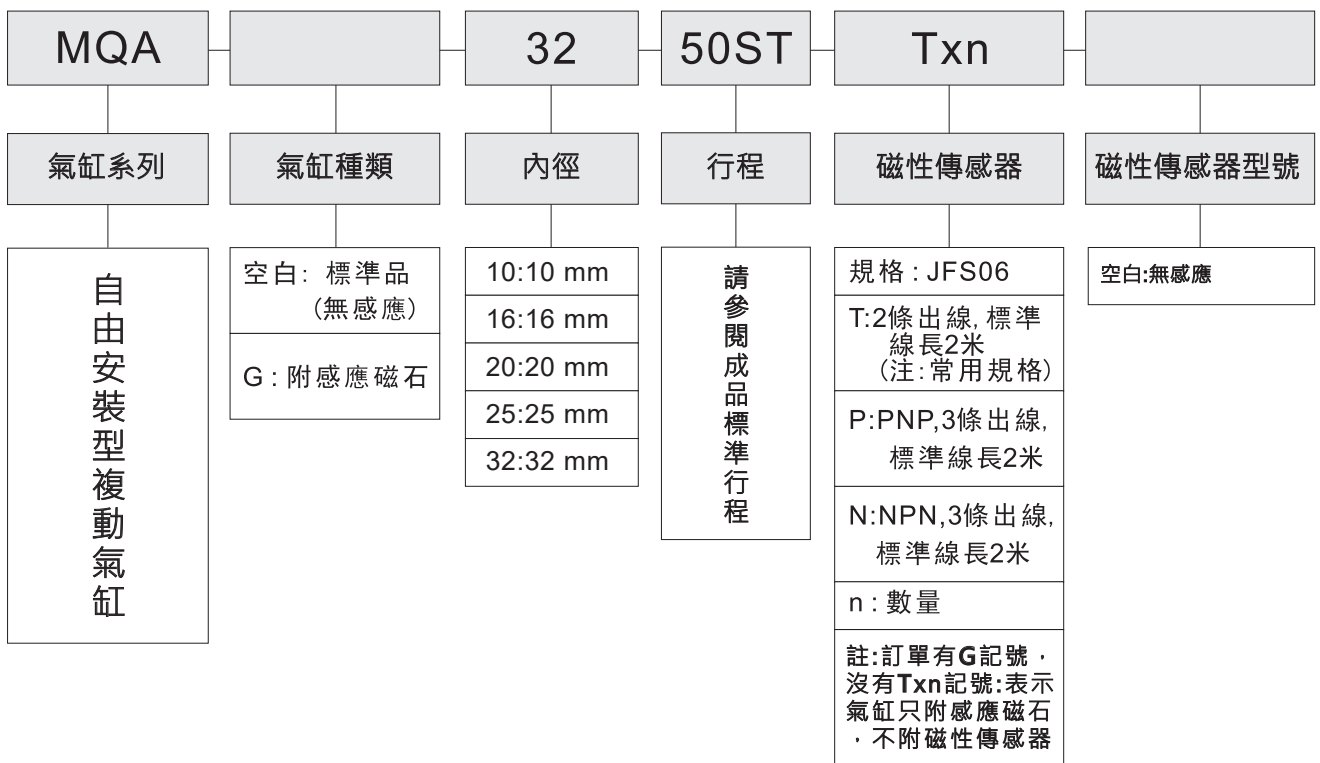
MQA

32

50ST

Txn

氣缸系列

氣缸種類

內徑

行程

磁性傳感器

磁性傳感器型號

自由安裝型複動氣缸

空白: 標準品 (無感應)

G : 附感應磁石

10:10 mm

16:16 mm

20:20 mm

25:25 mm

32:32 mm

請參閱成品標準行程

規格 : JFS06

T:2條出線, 標準線長2米 (注:常用規格)

P:PNP,3條出線, 標準線長2米

N:NPN,3條出線, 標準線長2米

n : 數量

註:訂單有G記號，沒有Txn記號:表示氣缸只附感應磁石，不附磁性傳感器

空白:無感應